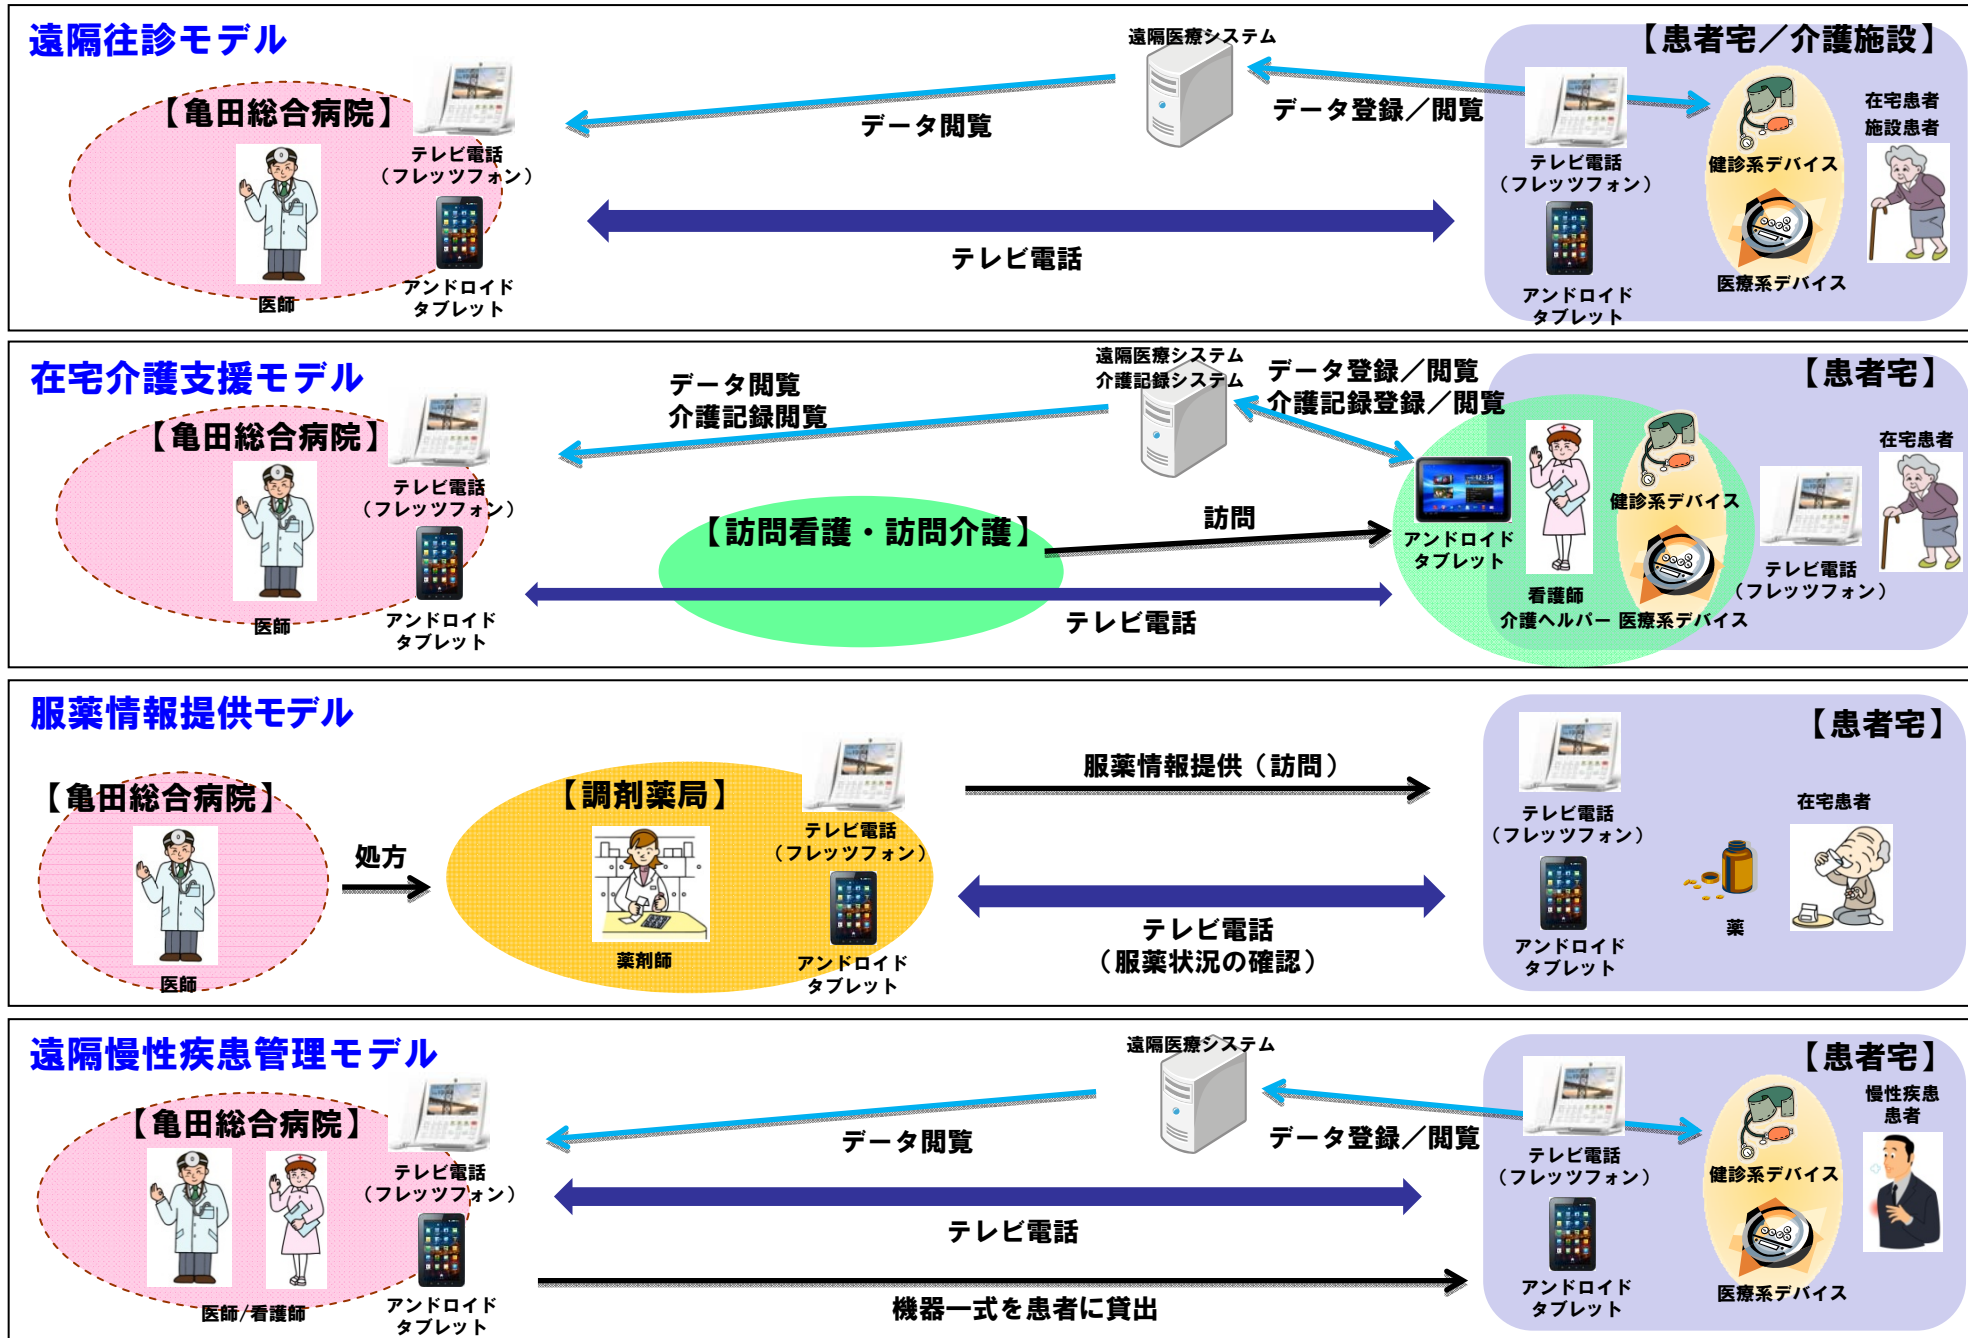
遠隔往診モデル

遠隔医療システム

【患者宅／介護施設】

【亀田総合病院】

テレビ電話
（フレッツフォン）

医師

アンドロイド
タブレット

データ閲覧

データ登録／閲覧

テレビ電話

テレビ電話
（フレッツフォン）

アンドロイド
タブレット

健診系デバイス

医療系デバイス

在宅患者
施設患者

在宅介護支援モデル

遠隔医療システム
介護記録システム

データ閲覧
介護記録閲覧

データ登録／閲覧
介護記録登録／閲覧

【患者宅】

【亀田総合病院】

テレビ電話
（フレッツフォン）

医師

アンドロイド
タブレット

【訪問看護・訪問介護】

訪問

テレビ電話

アンドロイド
タブレット

看護師
介護ヘルパー

健診系デバイス

医療系デバイス

テレビ電話
（フレッツフォン）

在宅患者

服薬情報提供モデル

【亀田総合病院】

医師

処方

【調剤薬局】

薬剤師

テレビ電話
（フレッツフォン）

アンドロイド
タブレット

服薬情報提供（訪問）

テレビ電話
（服薬状況の確認）

【患者宅】

テレビ電話
（フレッツフォン）

アンドロイド
タブレット

薬

在宅患者

遠隔慢性疾患管理モデル

遠隔医療システム

【患者宅】

【亀田総合病院】

テレビ電話
（フレッツフォン）

医師／看護師

アンドロイド
タブレット

データ閲覧

データ登録／閲覧

テレビ電話

機器一式を患者に貸出

テレビ電話
（フレッツフォン）

アンドロイド
タブレット

健診系デバイス

医療系デバイス

慢性疾患
患者